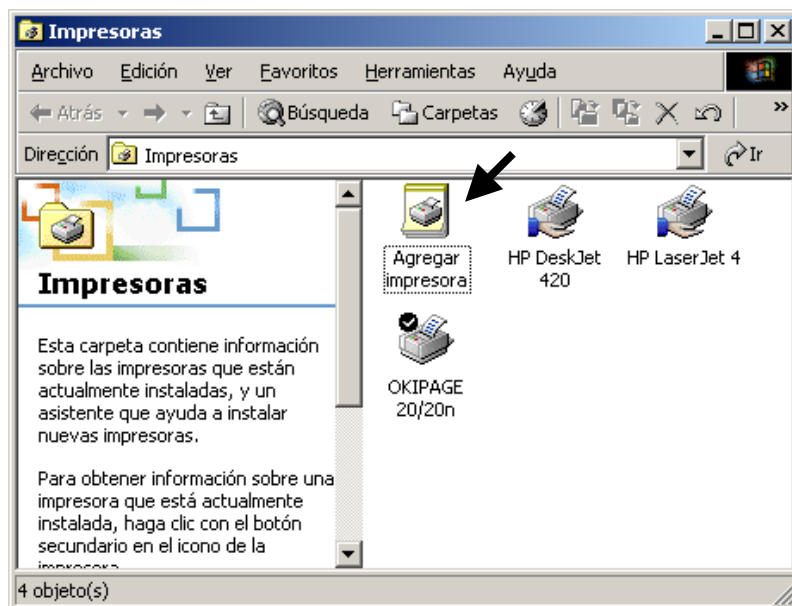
Impresoras

Archivo Edición Ver Favoritos Herramientas Ayuda

Atrás Búsqueda Carpetas

Dirección Impresoras Ir

Impresoras

Esta carpeta contiene información sobre las impresoras que están actualmente instaladas, y un asistente que ayuda a instalar nuevas impresoras.

Para obtener información sobre una impresora que está actualmente instalada, haga clic con el botón secundario en el icono de la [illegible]

Agregar impresora

HP DeskJet 420

HP LaserJet 4

OKIPAGE 20/20n

4 objeto(s)